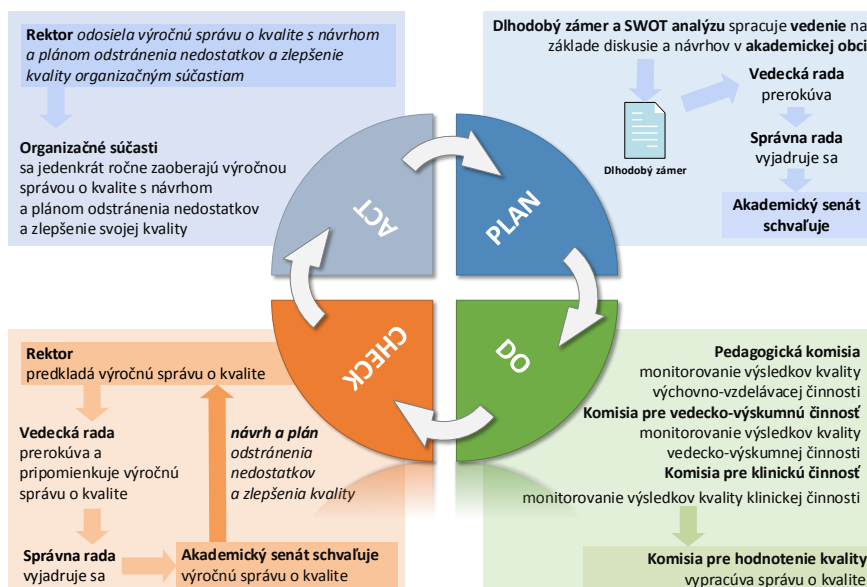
**Rektor** *odosiela výročnú správu o kvalite s návrhom a plánom odstránenia nedostatkov a zlepšenie kvality organizačným súčastiam*

**Organizačné súčasti** sa jedenkrát ročne zaoberajú výročnou správou o kvalite s návrhom a plánom odstránenia nedostatkov a zlepšenie svojej kvality

**Dlhodobý zámer a SWOT analýzu** spracuje **vedenie** na základe diskusie a návrhov v **akademickej obci**

Dlhodobý zámer

**Vedecká rada** prerokúva

**Správna rada** vyjadruje sa

**Akademický senát schvaľuje**

ACT

PLAN

CHECK

DO

**Rektor** predkladá výročnú správu o kvalite

**Vedecká rada** prerokúva a pripomienkuje výročnú správu o kvalite

***návrh a plán*** *odstránenia nedostatkov a zlepšenia kvality*

**Správna rada** vyjadruje sa

**Akademický senát schvaľuje** výročnú správu o kvalite

**Pedagogická komisia** monitorovanie výsledkov kvality výchovno-vzdelávacej činnosti

**Komisia pre vedecko-výskumnú činnosť** monitorovanie výsledkov kvality vedecko-výskumnej činnosti

**Komisia pre klinickú činnosť** monitorovanie výsledkov kvality klinickej činnosti

**Komisia pre hodnotenie kvality** vypracúva správu o kvalite